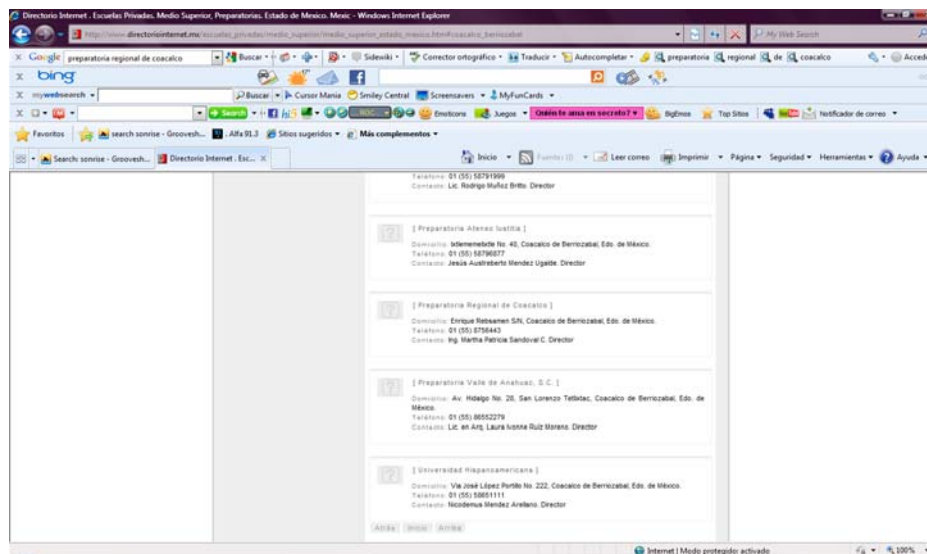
Directorio Internet . Escuelas Privadas. Medio Superior, Preparatorias. Estado de Mexico. Mexic - Windows Internet Explorer

http://www.directoriointernet.mx/escuelas_privadas/medio_superior/medio_superior_estado_mexico.htm#coacalco_berriozabal

My Web Search

Google preparatoria regional de coacalco Buscar Sidewiki Corrector ortográfico Traducir Autocompletar preparatoria regional de coacalco Acceder

bing

mywebsearch Buscar Cursor Mania Smiley Central Screensavers MyFunCards

Search Emoticons Juegos Quién te ama en secreto? BigEmos Top Sitios Notificador de correo

Favoritos search sonrise - Groovesh... Alfa 91.3 Sitios sugeridos Más complementos

Search: sonrise - Groovesh... Directorio Internet . Esc... X

Inicio Fuentes (J) Leer correo Imprimir Página Seguridad Herramientas Ayuda

Teléfono: 01 (55) 58791999
Contacto: Lic. Rodrigo Muñoz Britto. Director

[ Preparatoria Ateneo Iustitia ]
Domicilio: Ixtlememeltzitle No. 40, Coacalco de Berriozabal, Edo. de México.
Teléfono: 01 (55) 58796877
Contacto: Jesús Austreberto Mendez Ugalde. Director

[ Preparatoria Regional de Coacalco ]
Domicilio: Enrique Rebsamen S/N, Coacalco de Berriozabal, Edo. de México.
Teléfono: 01 (55) 8756443
Contacto: Ing. Martha Patricia Sandoval C. Director

[ Preparatoria Valle de Anahuac, S.C. ]
Domicilio: Av. Hidalgo No. 28, San Lorenzo Tetlixtac, Coacalco de Berriozabal, Edo. de México.
Teléfono: 01 (55) 86552279
Contacto: Lic. en Arq. Laura Ivonne Ruiz Moreno. Director

[ Universidad Hispanoamericana ]
Domicilio: Via José López Portillo No. 222, Coacalco de Berriozabal, Edo. de México.
Teléfono: 01 (55) 58651111
Contacto: Nicodemus Mendez Arellano. Director

Atrás | Inicio | Arriba

Internet | Modo protegido: activado 100%